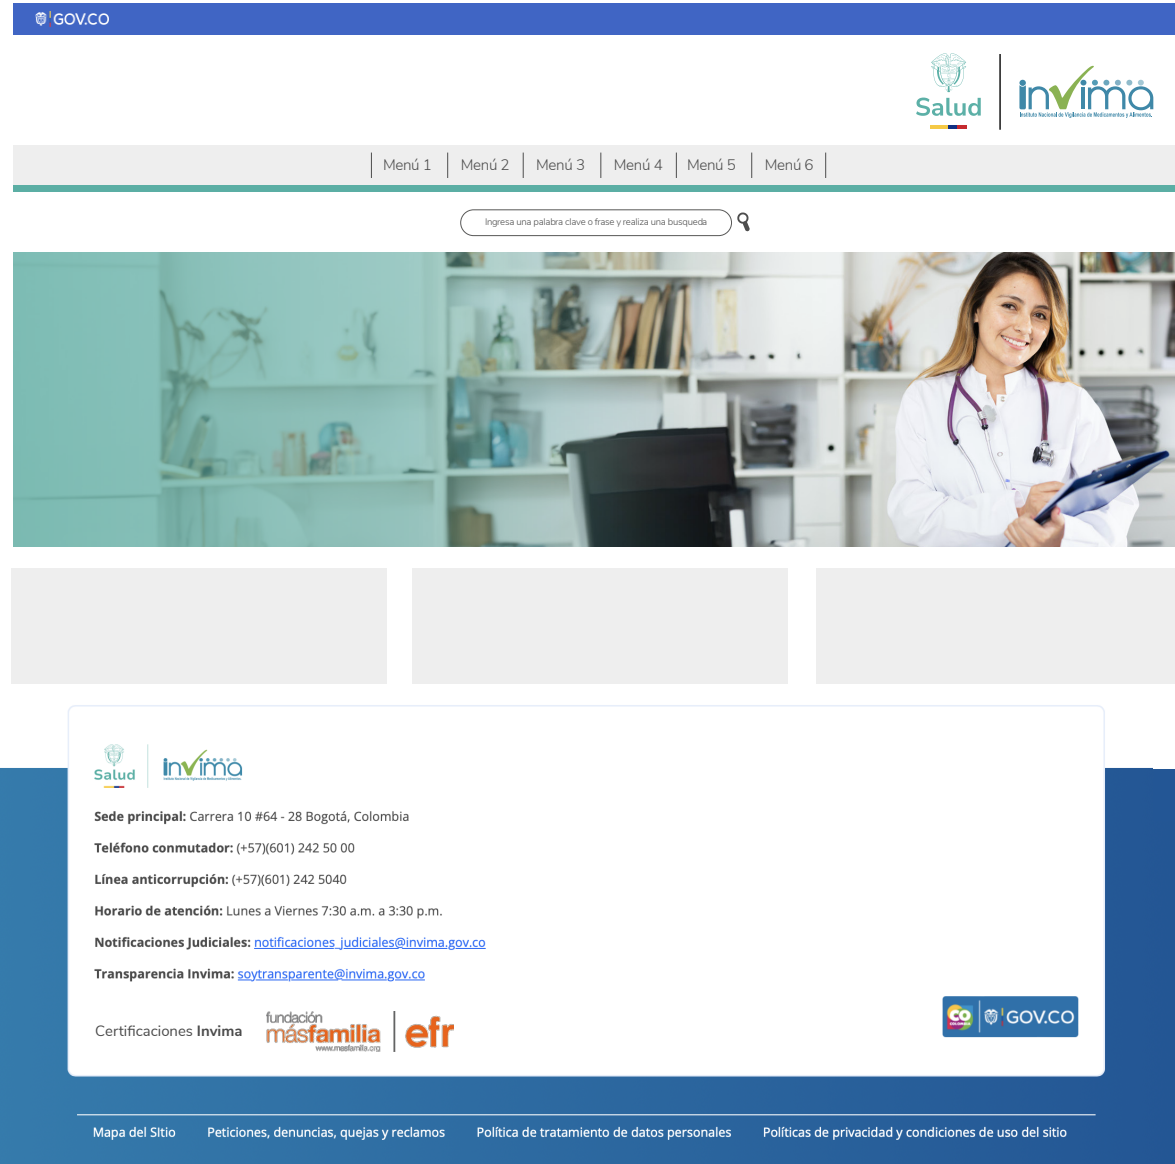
GOV.CO

Salud

invima
Instituto Nacional de Vigilancia de Medicamentos y Alimentos

Menú 1 | Menú 2 | Menú 3 | Menú 4 | Menú 5 | Menú 6

Ingresa una palabra clave o frase y realiza una busqueda

Salud invima

Sede principal: Carrera 10 #64 - 28 Bogotá, Colombia

Teléfono conmutador: (+57)(601) 242 50 00

Línea anticorrupción: (+57)(601) 242 5040

Horario de atención: Lunes a Viernes 7:30 a.m. a 3:30 p.m.

Notificaciones Judiciales: notificaciones_judiciales@invima.gov.co

Transparencia Invima: soytransparente@invima.gov.co

Certificaciones Invima fundación másfamilia www.masfamilia.org efr

CO Colombia GOV.CO

Mapa del SItio Peticiones, denuncias, quejas y reclamos Política de tratamiento de datos personales Políticas de privacidad y condiciones de uso del sitio